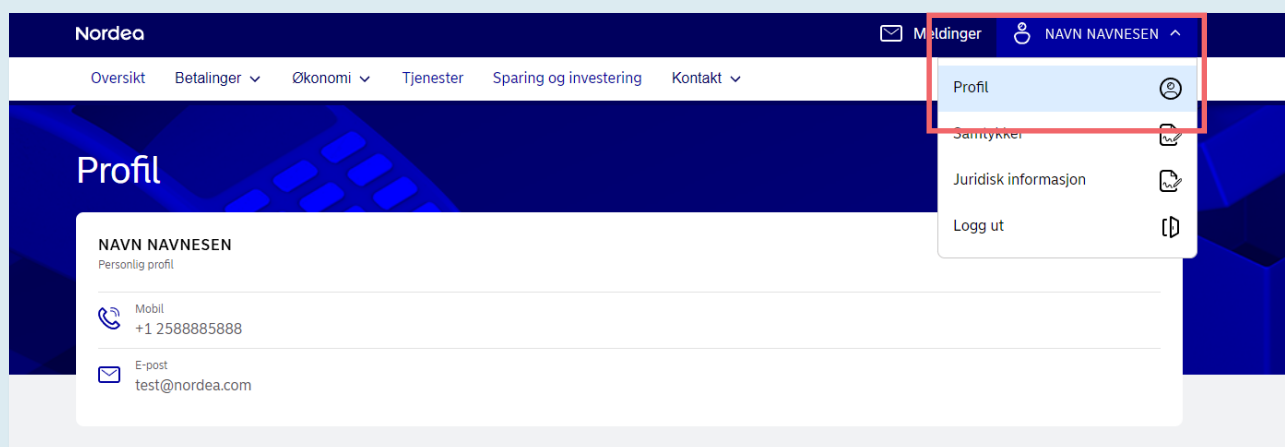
Nordea

Meldinger

NAVN NAVNESEN

Oversikt Betalinger Økonomi Tjenester Sparing og investering Kontakt

Profil

Samtykker

Juridisk informasjon

Logg ut

Profil

NAVN NAVNESEN
Personlig profil

Mobil
+1 2588885888

E-post
test@nordea.com